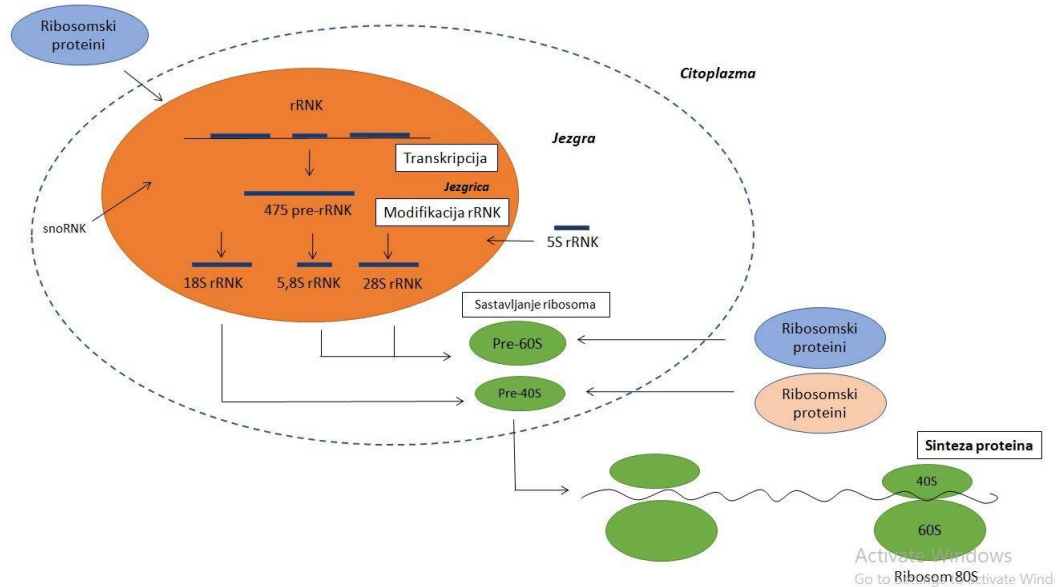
Ribosomski proteini

Citoplazma

rRNK

Jezgra

Transkripcija

Jezgrica

475 pre-rRNK

Modifikacija rRNK

snoRNK

5S rRNK

18S rRNK

5,8S rRNK

28S rRNK

Sastavljanje ribosoma

Pre-60S

Ribosomski proteini

Pre-40S

Ribosomski proteini

Sinteza proteina

40S

60S

Activate Windows
Go to Settings to activate Windows.

Ribosom 80S